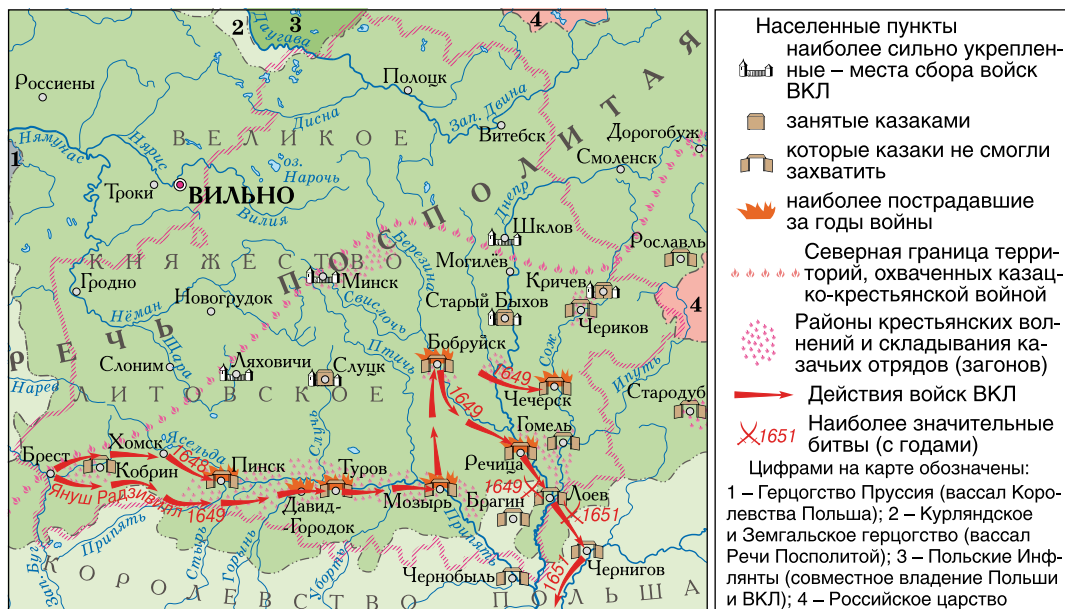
2 3 4
Даугава
Россиены
Полоцк
Зап. Двина
Витебск
Дорогобуж
Нямунас
1
Нярис
ВЕЛИКОЕ
Смоленск
оз. Нарочь
Троки
ВИЛЬНО
Вилия
Днепр
Шклов
Березина
Рославль
КНЯЖЕСТВО
РЕЧЬ ПОСПОЛИТАЯ
Гродно
Минск
Могилев
Кричев
Новогрудок
Старый Быхов
4
Нёман
Свислочь
Чериков
Бобруйск
Щара
Сож
Слоним
Ляховичи
Слуцк
Птичь
1649
Нарев
ЛИТОВСКОЕ
Чечерск
Ипуть
Стародуб
1649
Брест
Хомск
Гомель
Ясельда
Кобрин
1648
Пинск
Туров
Речица
Януш Радзивилл
1649
Лоев
Давид-Городок
Мозырь
1649
Брагин
1651
Зап. Буг
Припять
Стырь
Горынь
Случь
Припять
Уборть
Чернобыль
Чернигов
1651
Десна
КОРОЛЕВСТВО ПОЛЬША

Населенные пункты
наиболее сильно укрепленные – места сбора войск ВКЛ
занятые казаками
которые казаки не смогли захватить
наиболее пострадавшие за годы войны
Северная граница территорий, охваченных казацко-крестьянской войной
Районы крестьянских волнений и складывания казачьих отрядов (загонов)
Действия войск ВКЛ
1651 Наиболее значительные битвы (с годами)
Цифрами на карте обозначены:
1 – Герцогство Пруссия (вассал Королевства Польша); 2 – Курляндское и Земгальское герцогство (вассал Речи Посполитой); 3 – Польские Инфлянты (совместное владение Польши и ВКЛ); 4 – Российское царство